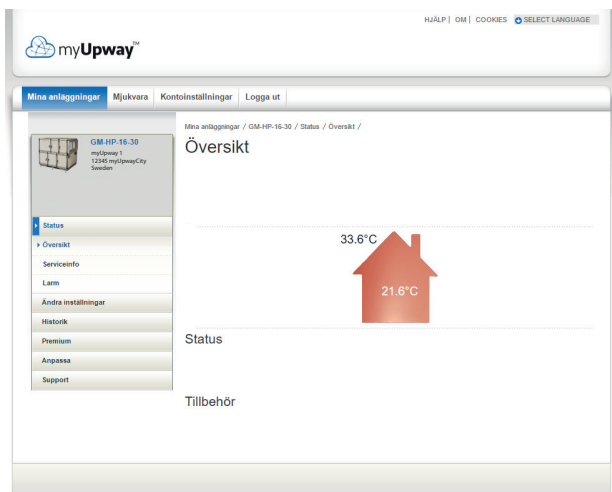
HJÄLP | OM | COOKIES SELECT LANGUAGE

myUpway™

Mina anläggningar Mjukvara Kontoinställningar Logga ut

GM-HP-16-30
myUpway 1
12345 myUpwayCity
Sweden

Status
Översikt
Serviceinfo
Larm
Ändra inställningar
Historik
Premium
Anpassa
Support

Mina anläggningar / GM-HP-16-30 / Status / Översikt /

Översikt

33.6°C

21.6°C

Status

Tillbehör